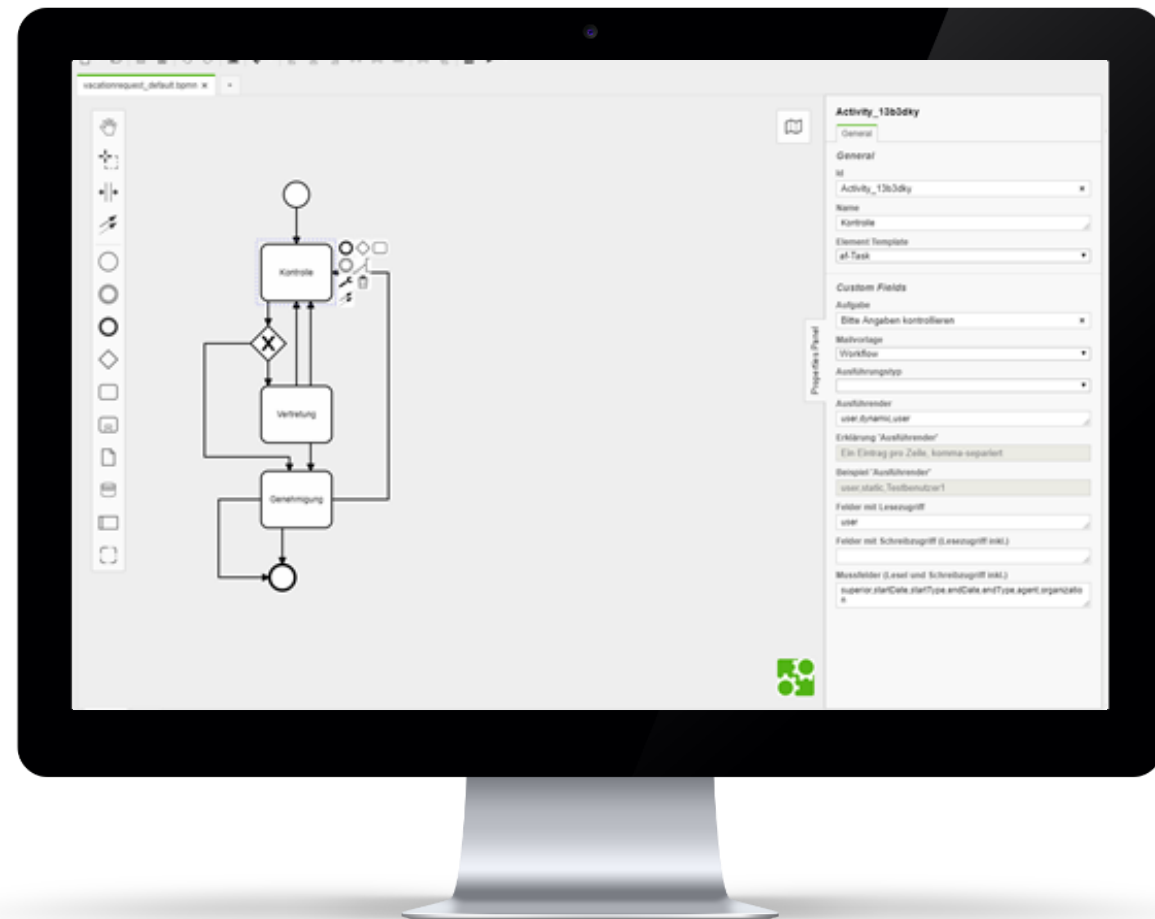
vacationrequest_default.bpmn ×

+

Kontrolle

Vertretung

Genehmigung

Properties Panel

Activity_13b3dky

General

General

Id

Activity_13b3dky

Name

Kontrolle

Element Template

af-Task

Custom Fields

Aufgabe

Bitte Angaben kontrollieren

Mailvorlage

Workflow

Ausführungstyp

Ausführender

user.dynamic,user

Erklärung 'Ausführender'

Ein Eintrag pro Zeile, komma-separiert

Beispiel 'Ausführender'

user.static,Testbenutzer1

Felder mit Lesezugriff

user

Felder mit Schreibzugriff (Lesezugriff inkl.)

Mussfelder (Lesel und Schreibzugriff inkl.)

superior,startDate,startType,endDate,endType,agent,organizatio n